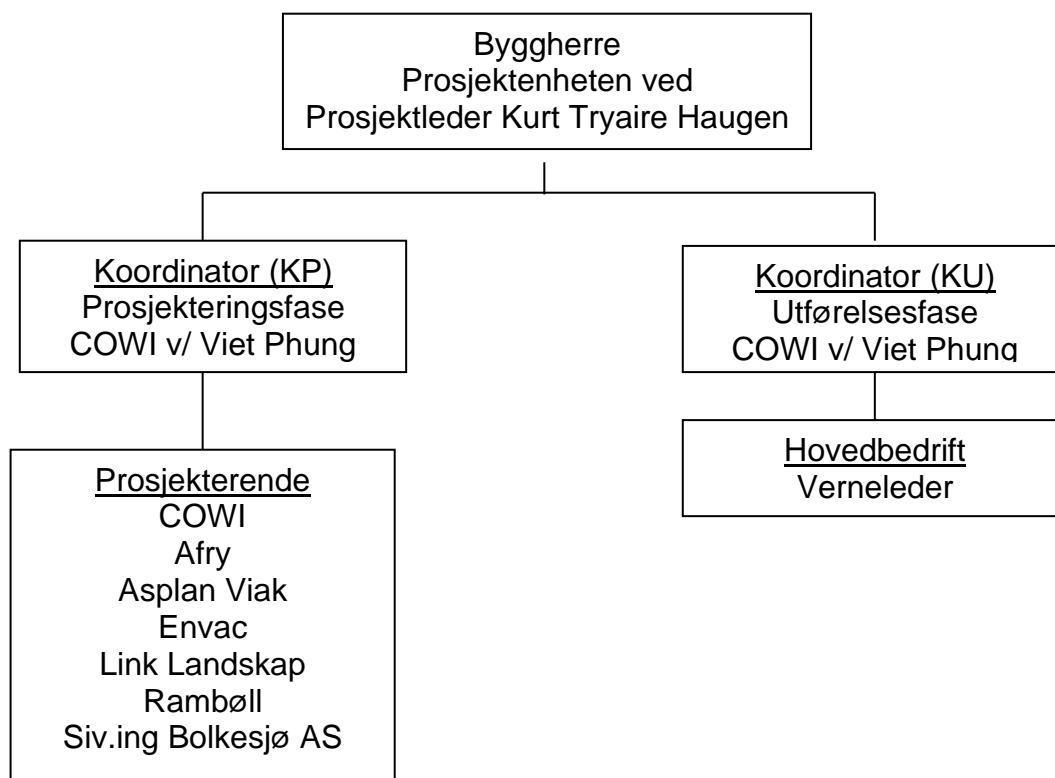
Byggherre
Prosjektenheten ved
Prosjektleder Kurt Tryaire Haugen

Koordinator (KP)
Prosjekteringsfase
COWI v/ Viet Phung

Koordinator (KU)
Utførelsesfase
COWI v/ Viet Phung

Prosjekterende
COWI
Afry
Asplan Viak
Envac
Link Landskap
Rambøll
Siv.ing Bolkesjø AS

Hovedbedrift
Verneleder